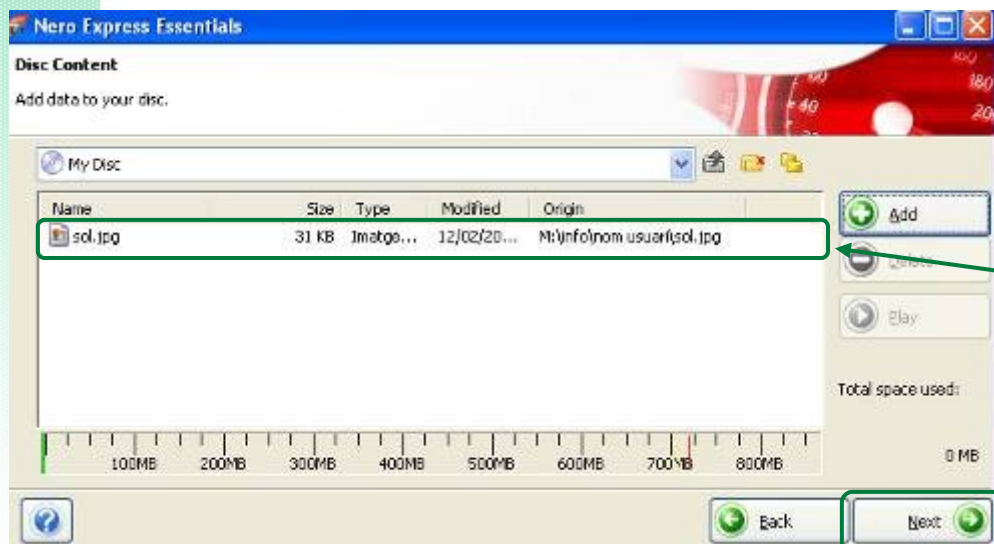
Nero Express Essentials

Disc Content

Add data to your disc.

My Disc

| Name | Size | Type | Modified | Origin |
|---|---|---|---|---|
| sol.jpg | 31 KB | Imatge... | 12/02/20... | M:\info\nom usuari\sol.jpg |

Add

Delete

Play

Total space used:

0 MB

100MB 200MB 300MB 400MB 500MB 600MB 700MB 800MB

Back

Next